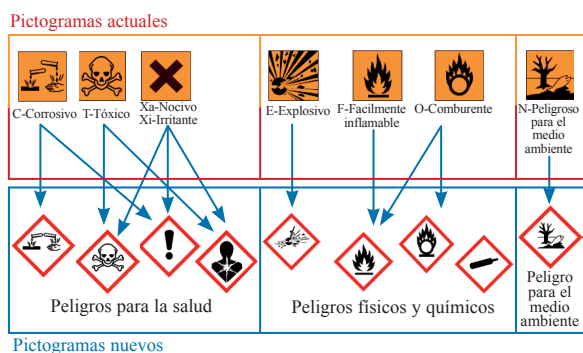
Pictogramas actuales

C-Corrosivo

T-Tóxico

Xa-Nocivo
Xi-Irritante

E-Explosivo

F-Facilmente inflamable

O-Comburente

N-Peligroso para el medio ambiente

Peligros para la salud

Peligros físicos y químicos

Peligro para el medio ambiente

Pictogramas nuevos